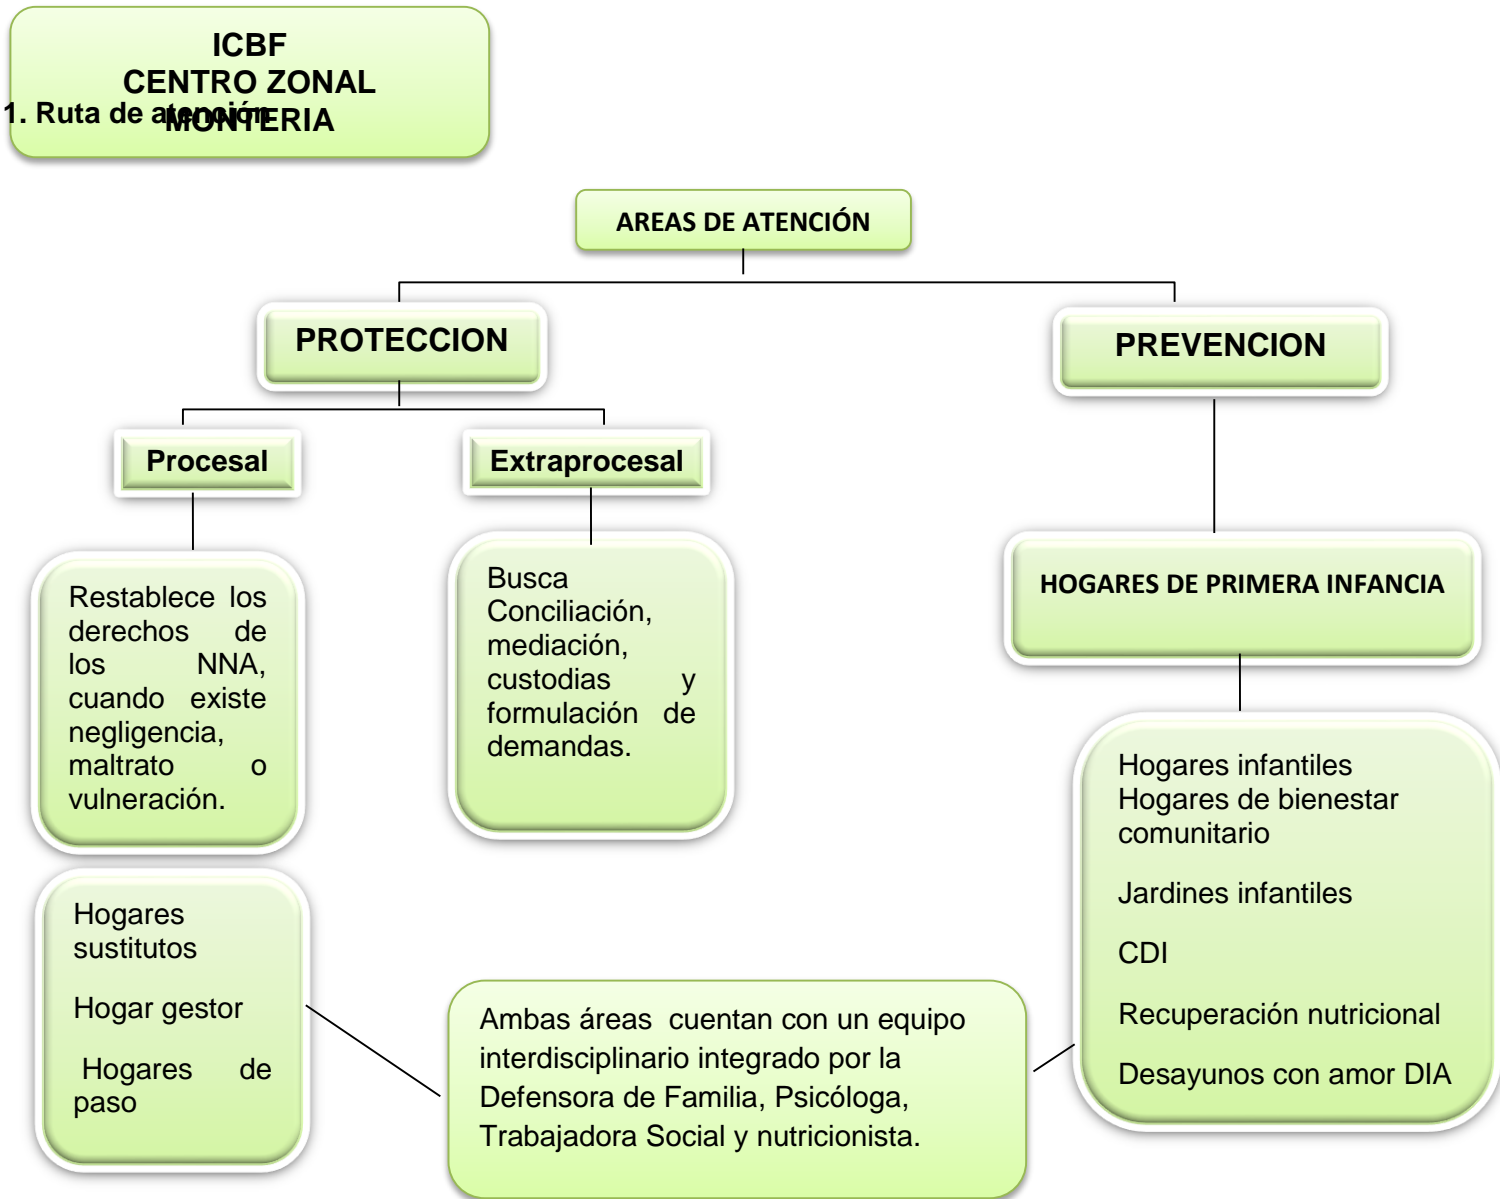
ICBF
CENTRO ZONAL
MONTERIA

1. Ruta de atención

AREAS DE ATENCIÓN

PROTECCION

PREVENCION

Procesal

Extraprocesal

Restablece los derechos de los NNA, cuando existe negligencia, maltrato o vulneración.

Busca Conciliación, mediación, custodias y formulación de demandas.

HOGARES DE PRIMERA INFANCIA

Hogares infantiles
Hogares de bienestar comunitario

Jardines infantiles

CDI

Recuperación nutricional

Desayunos con amor DIA

Hogares sustitutos

Hogar gestor

Hogares de paso

Ambas áreas cuentan con un equipo interdisciplinario integrado por la Defensora de Familia, Psicóloga, Trabajadora Social y nutricionista.